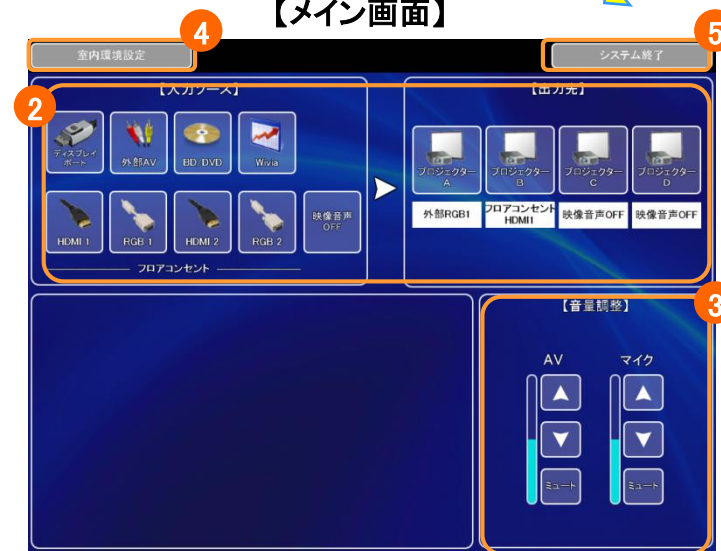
【メイン画面】

4

室内環境設定

5

システム終了

2

【入力ソース】

ディスプレイポート

外部AV

BD/DVD

Wivia

HDMI 1

RGB 1

HDMI 2

RGB 2

映像音声OFF

フロアコンセント

【出力先】

プロジェクターA

プロジェクターB

プロジェクターC

プロジェクターD

外部RGB1

フロアコンセントHDMI1

映像音声OFF

映像音声OFF

3

【音量調整】

AV

マイク

ミュート

ミュート